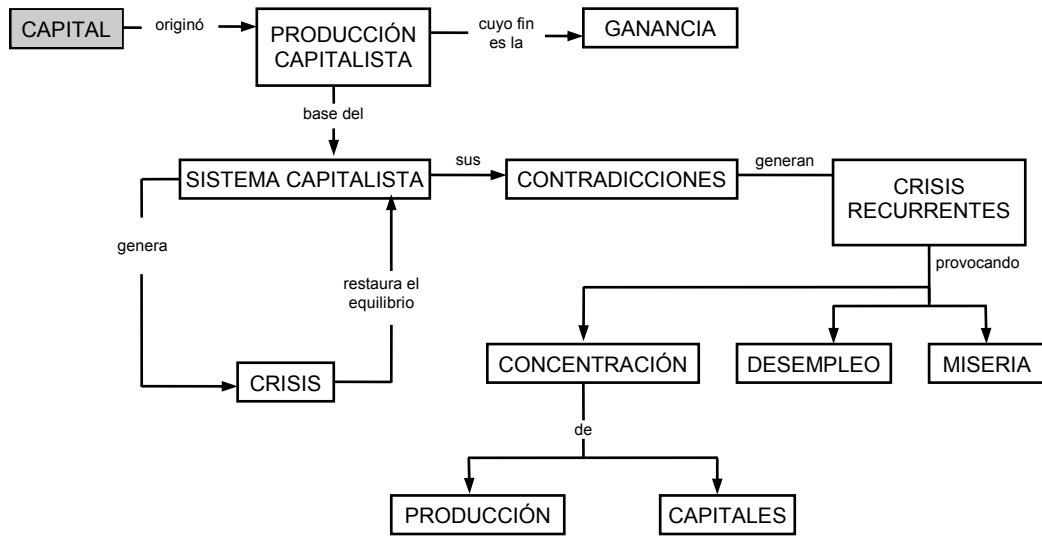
CAPITAL originó PRODUCCIÓN CAPITALISTA cuyo fin es la GANANCIA

base del

SISTEMA CAPITALISTA sus CONTRADICCIONES generan CRISIS RECURRENTES

genera

restaura el equilibrio

provocando

CRISIS

CONCENTRACIÓN

DESEMPLEO

MISERIA

de

PRODUCCIÓN

CAPITALES